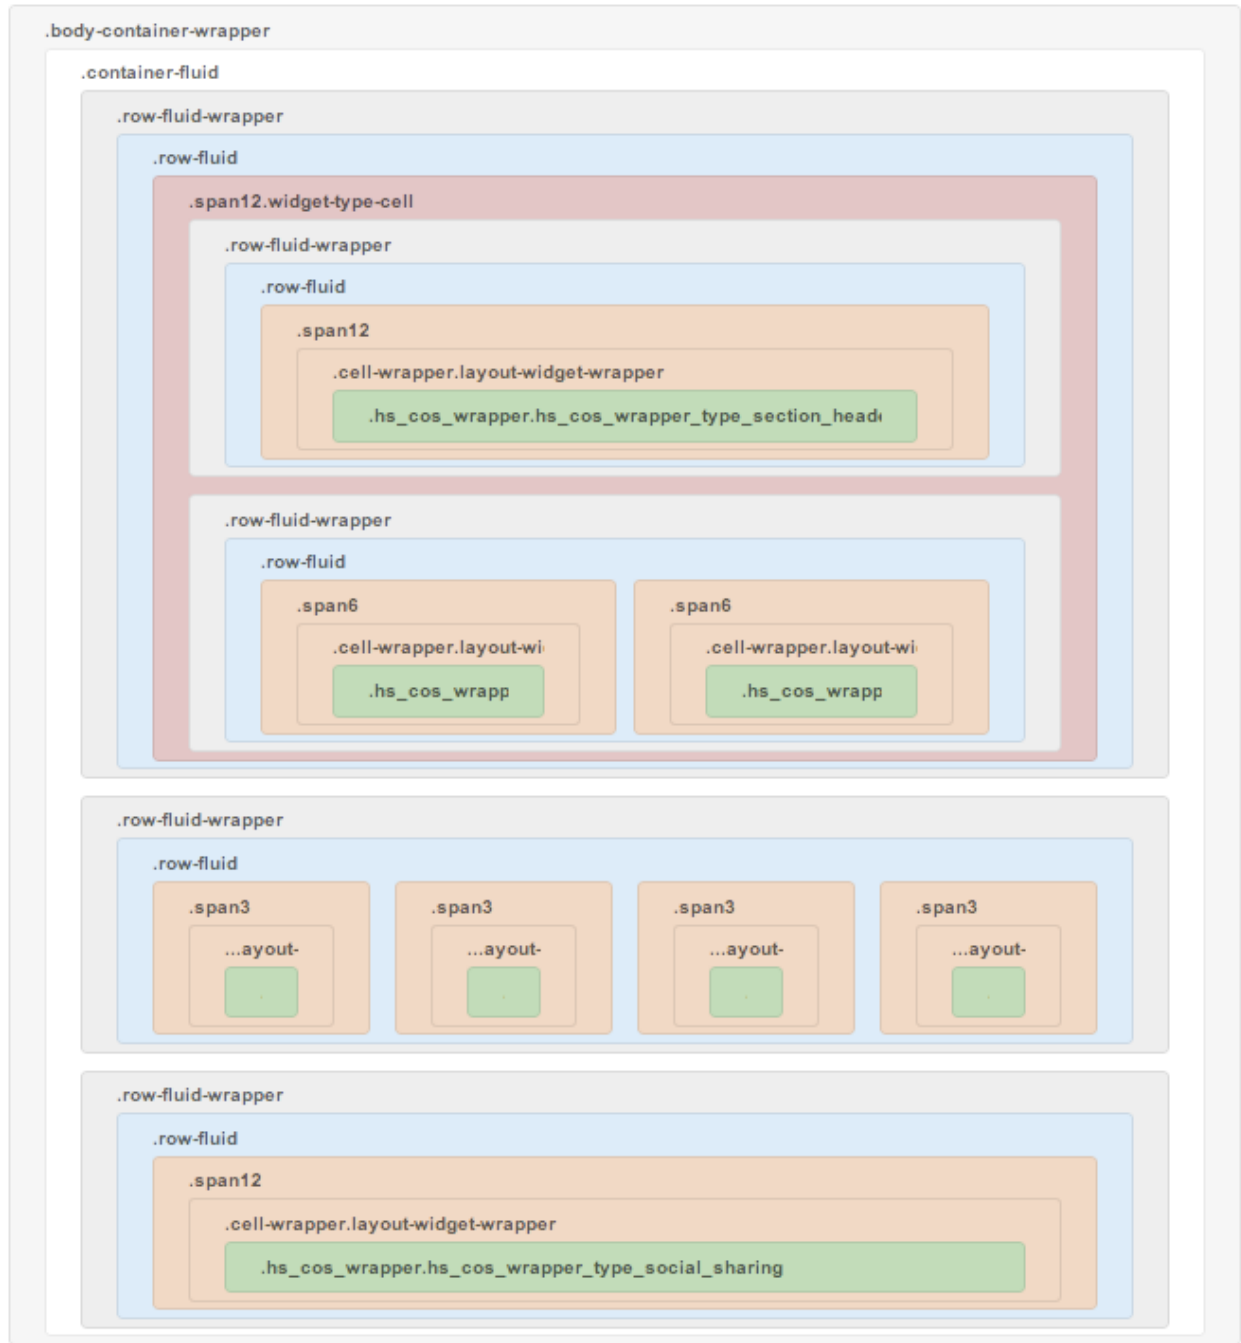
.body-container-wrapper

.container-fluid

.row-fluid-wrapper

.row-fluid

.span12.widget-type-cell

.row-fluid-wrapper

.row-fluid

.span12

.cell-wrapper.layout-widget-wrapper

.hs_cos_wrapper.hs_cos_wrapper_type_section_head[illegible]

.row-fluid-wrapper

.row-fluid

.span6

.cell-wrapper.layout-wi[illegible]

.hs_cos_wrapp

.span6

.cell-wrapper.layout-wi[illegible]

.hs_cos_wrapp

.row-fluid-wrapper

.row-fluid

.span3

...ayout-

.span3

...ayout-

.span3

...ayout-

.span3

...ayout-

.row-fluid-wrapper

.row-fluid

.span12

.cell-wrapper.layout-widget-wrapper

.hs_cos_wrapper.hs_cos_wrapper_type_social_sharing